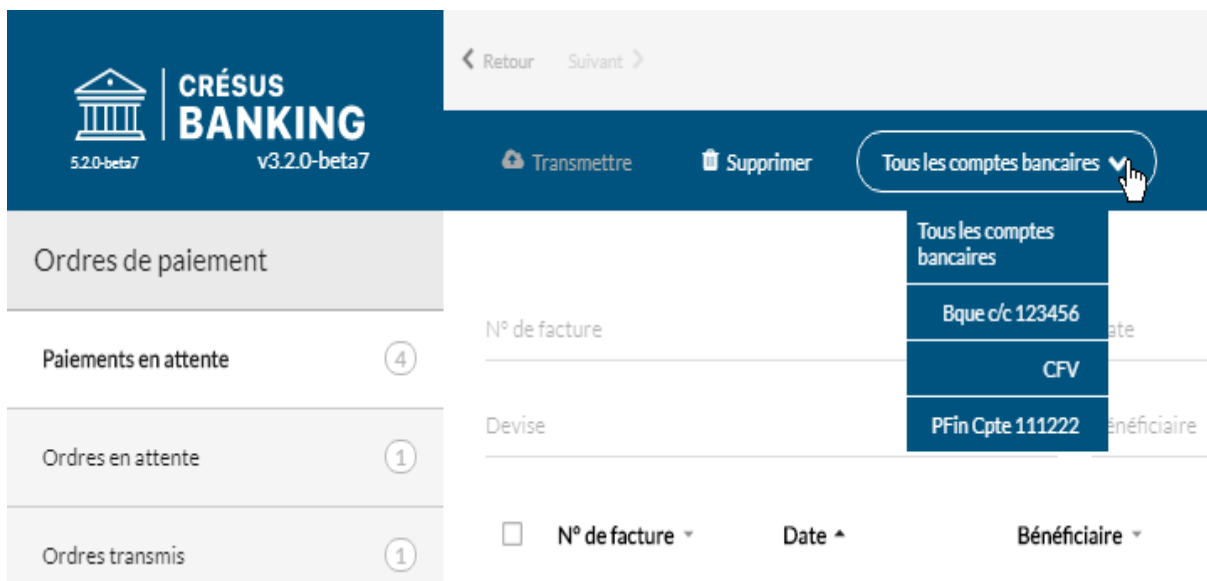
CRÉSUS
BANKING
5.2.0-beta7
v3.2.0-beta7

Retour Suivant

Transmettre Supprimer Tous les comptes bancaires

Tous les comptes bancaires
Bque c/c 123456
CFV
PFin Cpte 111222

Ordres de paiement

Paiements en attente 4

Ordres en attente 1

Ordres transmis 1

N° de facture
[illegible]ate

Devise
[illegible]énéficiaire

N° de facture Date Bénéficiaire